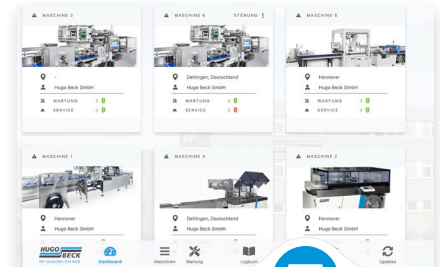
MASCHINE 3

-

Hugo Beck GmbH

WARTUNG 0

SERVICE 0

MASCHINE 6

STÖRUNG

Dettingen, Deutschland

Hugo Beck GmbH

WARTUNG 0

SERVICE 2

MASCHINE 5

Hannover

Hugo Beck GmbH

WARTUNG 0

SERVICE 0

MASCHINE 1

Hannover

Hugo Beck GmbH

MASCHINE 4

Dettingen, Deutschland

Hugo Beck GmbH

MASCHINE 2

Hannover

Hugo Beck GmbH

HUGO BECK

Wir verpacken Ihre Welt

Dashboard

Maschinen

Wartung

Logbuch

Updates